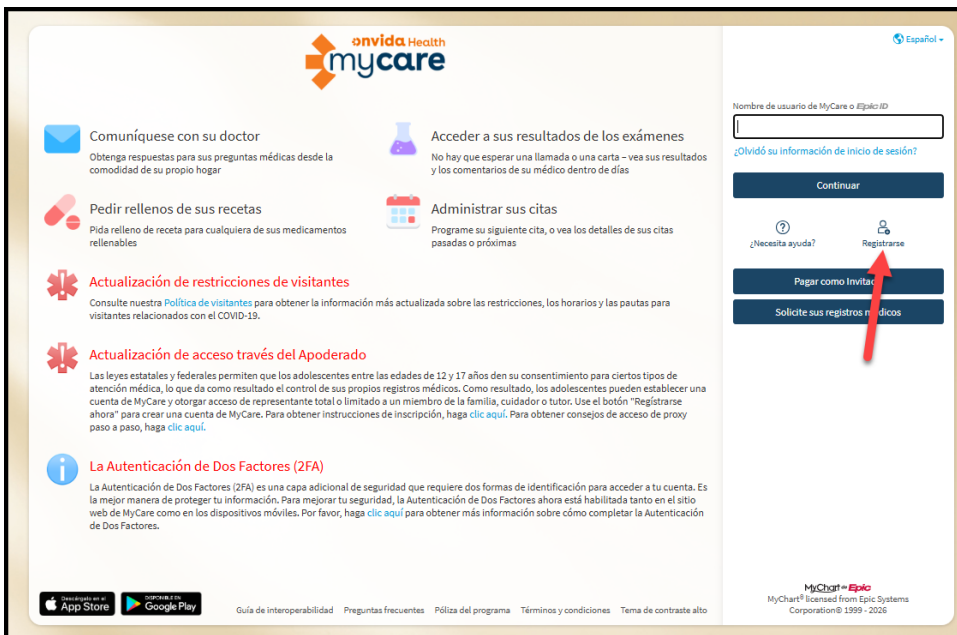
onvida Health
mycare

Comuníquese con su doctor
Obtenga respuestas para sus preguntas médicas desde la comodidad de su propio hogar

Acceder a sus resultados de los exámenes
No hay que esperar una llamada o una carta – vea sus resultados y los comentarios de su médico dentro de días

Pedir rellenos de sus recetas
Pida relleno de receta para cualquiera de sus medicamentos rellenables

Administrar sus citas
Programe su siguiente cita, o vea los detalles de sus citas pasadas o próximas

Actualización de restricciones de visitantes
Consulte nuestra Política de visitantes para obtener la información más actualizada sobre las restricciones, los horarios y las pautas para visitantes relacionados con el COVID-19.

Actualización de acceso través del Apoderado
Las leyes estatales y federales permiten que los adolescentes entre las edades de 12 y 17 años den su consentimiento para ciertos tipos de atención médica, lo que da como resultado el control de sus propios registros médicos. Como resultado, los adolescentes pueden establecer una cuenta de MyCare y otorgar acceso de representante total o limitado a un miembro de la familia, cuidador o tutor. Use el botón "Regístrarse ahora" para crear una cuenta de MyCare. Para obtener instrucciones de inscripción, haga clic aquí. Para obtener consejos de acceso de proxy paso a paso, haga clic aquí.

La Autenticación de Dos Factores (2FA)
La Autenticación de Dos Factores (2FA) es una capa adicional de seguridad que requiere dos formas de identificación para acceder a tu cuenta. Es la mejor manera de proteger tu información. Para mejorar tu seguridad, la Autenticación de Dos Factores ahora está habilitada tanto en el sitio web de MyCare como en los dispositivos móviles. Por favor, haga clic aquí para obtener más información sobre cómo completar la Autenticación de Dos Factores.

Descárgalo en el App Store
DISPONIBLE EN Google Play

Guía de interoperabilidad Preguntas frecuentes Póliza del programa Términos y condiciones Tema de contraste alto

Español

Nombre de usuario de MyCare o Epic ID

¿Olvidó su información de inicio de sesión?

Continuar

¿Necesita ayuda?
Registrarse

Pagar como Invitado

Solicite sus registros médicos

MyChart by Epic
MyChart® licensed from Epic Systems Corporation© 1999 - 2026